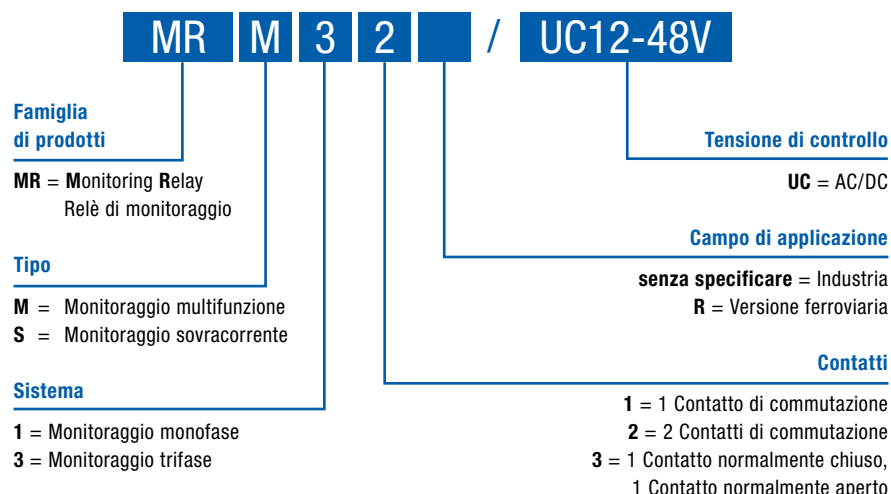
MR M 3 2 / UC12-48V

Famiglia di prodotti

MR = Monitoring Relay
Relè di monitoraggio

Tipo

M = Monitoraggio multifunzione
S = Monitoraggio sovracorrente

Sistema

1 = Monitoraggio monofase
3 = Monitoraggio trifase

Tensione di controllo

UC = AC/DC

Campo di applicazione

senza specificare = Industria
R = Versione ferroviaria

Contatti

1 = 1 Contatto di commutazione
2 = 2 Contatti di commutazione
3 = 1 Contatto normalmente chiuso,
1 Contatto normalmente aperto